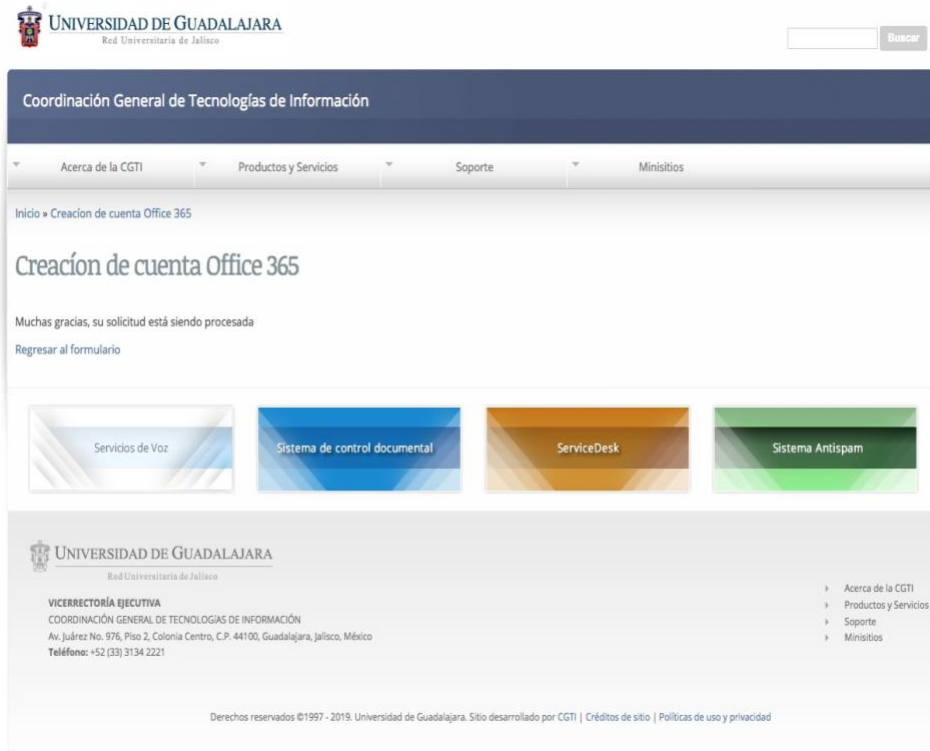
UNIVERSIDAD DE GUADALAJARA
Red Universitaria de Jalisco

Buscar

Coordinación General de Tecnologías de Información

Acerca de la CGTI
Productos y Servicios
Soporte
Minisitios

Inicio » Creacion de cuenta Office 365

Creacíon de cuenta Office 365

Muchas gracias, su solicitud está siendo procesada

Regresar al formulario

Servicios de Voz
Sistema de control documental
ServiceDesk
Sistema Antispam

UNIVERSIDAD DE GUADALAJARA
Red Universitaria de Jalisco

VICERRECTORÍA EJECUTIVA
COORDINACIÓN GENERAL DE TECNOLOGÍAS DE INFORMACIÓN
Av. Juárez No. 976, Piso 2, Colonia Centro, C.P. 44100, Guadalajara, Jalisco, México
Teléfono: +52 (33) 3134 2221

Acerca de la CGTI
Productos y Servicios
Soporte
Minisitios

Derechos reservados ©1997 - 2019. Universidad de Guadalajara. Sitio desarrollado por CGTI | Créditos de sitio | Políticas de uso y privacidad